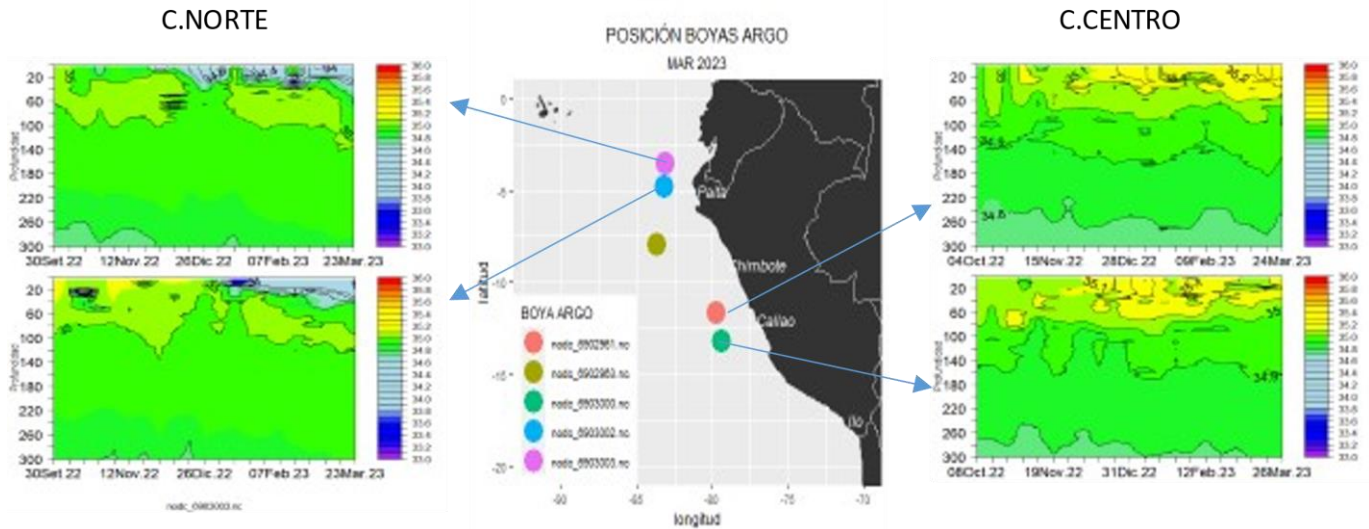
C.NORTE

C.CENTRO

POSICIÓN BOYAS ARGO
MAR 2023

20
60
100
140
180
220
260
300
Profundidad
30Set.22 12Nov.22 26Dic.22 07Feb.23 23Mar.23

36.0
35.8
35.6
35.4
35.2
35.0
34.8
34.6
34.4
34.2
34.0
33.8
33.6
33.4
33.2
33.0

20
60
100
140
180
220
260
300
Profundidad
30Set.22 12Nov.22 26Dic.22 07Feb.23 23Mar.23

36.0
35.8
35.6
35.4
35.2
35.0
34.8
34.6
34.4
34.2
34.0
33.8
33.6
33.4
33.2
33.0

nodc_6903003.nc

0
-5
-10
-15
-20
latitud
-90 -85 -80 -75 -70
longitud

Paita
Chimbote
Callao
Ilo

BOYA ARGO
nodc_6902961.nc
nodc_6902963.nc
nodc_6903000.nc
nodc_6903002.nc
nodc_6903003.nc

20
60
100
140
180
220
260
300
Profundidad
34.8
04Oct.22 15Nov.22 28Dic.22 09Feb.23 24Mar.23

36.0
35.8
35.6
35.4
35.2
35.0
34.8
34.6
34.4
34.2
34.0
33.8
33.6
33.4
33.2
33.0

20
60
100
140
180
220
260
300
Profundidad
34.8
08Oct.22 19Nov.22 31Dic.22 12Feb.23 26Mar.23

36.0
35.8
35.6
35.4
35.2
35.0
34.8
34.6
34.4
34.2
34.0
33.8
33.6
33.4
33.2
33.0